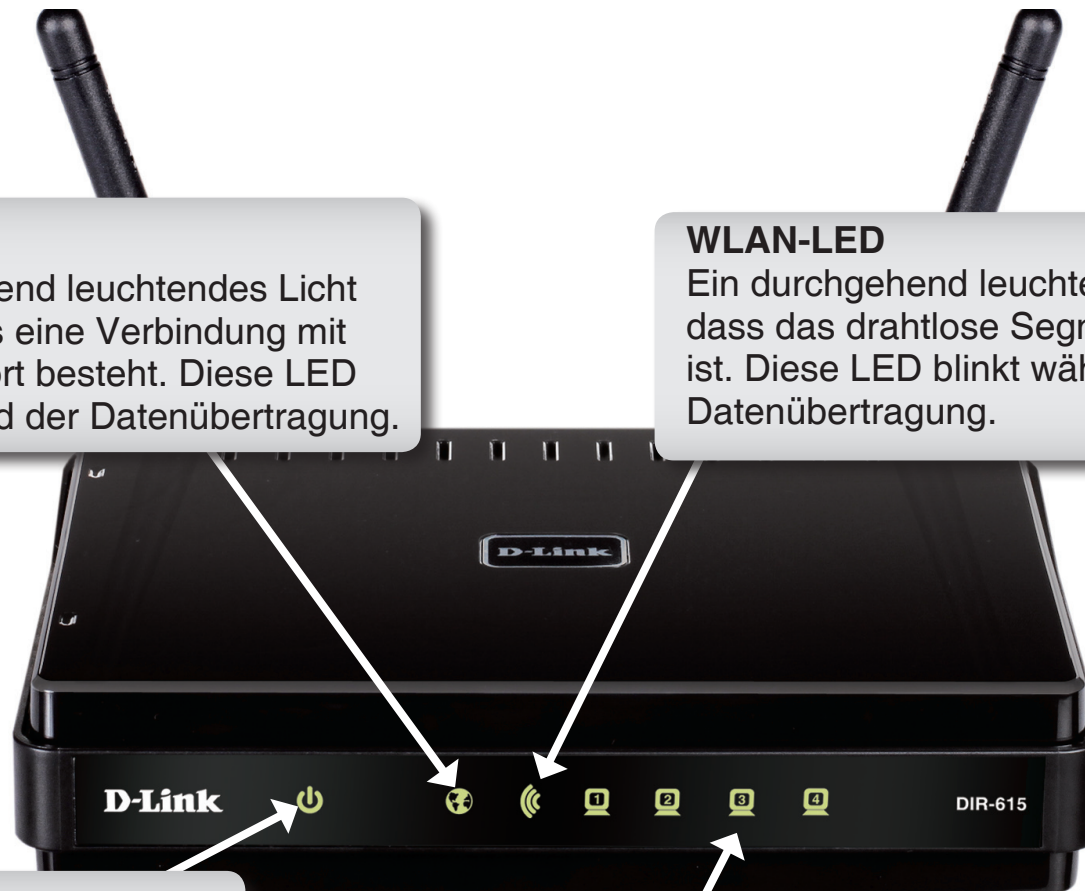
end leuchtendes Licht
s eine Verbindung mit
rt besteht. Diese LED
d der Datenübertragung.

WLAN-LED
Ein durchgehend leuchte
dass das drahtlose Segn
ist. Diese LED blinkt wäh
Datenübertragung.

D-Link

D-Link

1 2 3 4

DIR-615